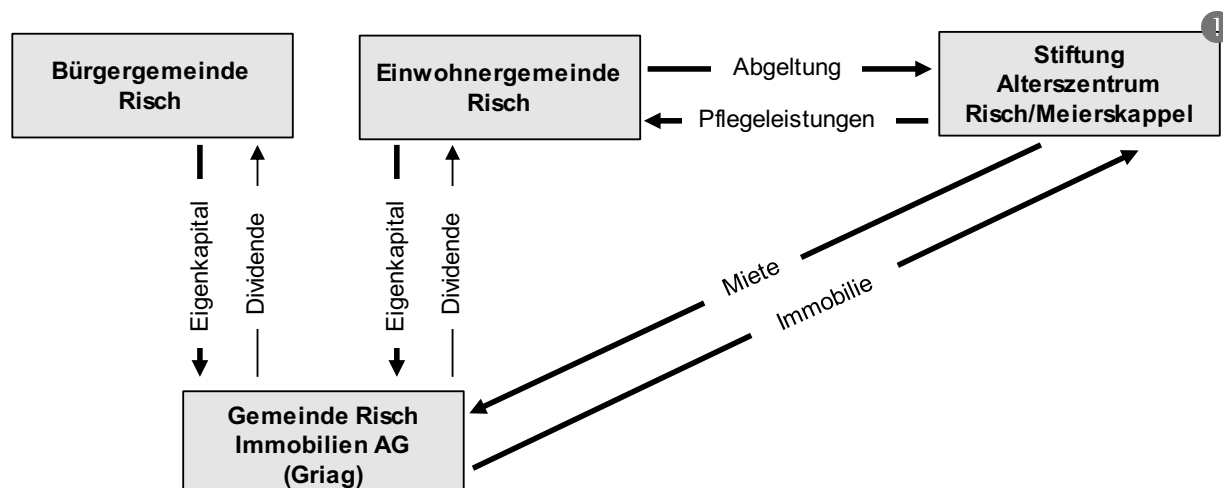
Bürgergemeinde Risch

Einwohnergemeinde Risch

Abgeltung

Pflegeleistungen

Stiftung Alterszentrum Risch/Meierskappel

Eigenkapital

Dividende

Eigenkapital

Dividende

Miete

Immobilie

Gemeinde Risch Immobilien AG (Griag)